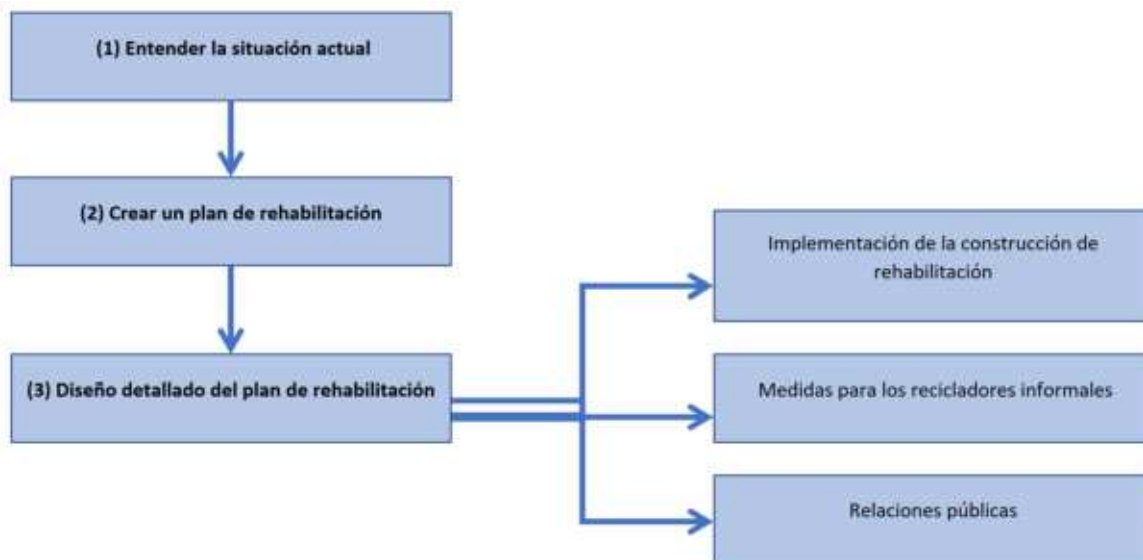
(1) Entender la situación actual

(2) Crear un plan de rehabilitación

(3) Diseño detallado del plan de rehabilitación

Implementación de la construcción de rehabilitación

Medidas para los recicladores informales

Relaciones públicas